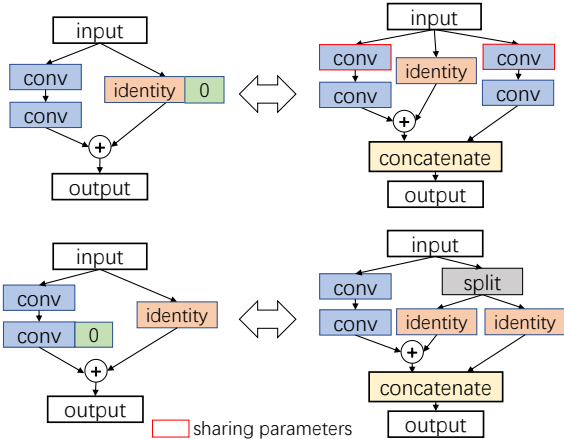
input
conv
conv
identity
0
+
output

input
conv
identity
conv
conv
+
conv
concatenate
output

input
conv
conv
0
identity
+
output

input
conv
split
conv
identity
identity
+
concatenate
output

sharing parameters